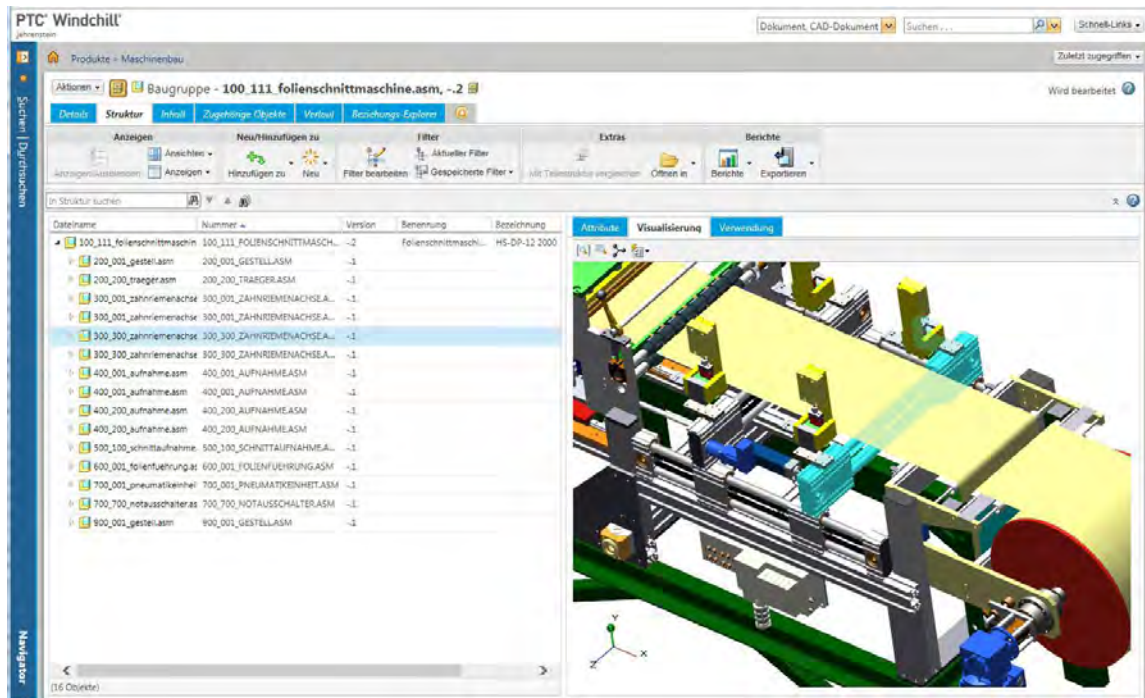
PTC® Windchill®
Jehrenstein

Dokument, CAD-Dokument | Suchen... | Schnell-Links

Suchen | Durchsuchen

Navigator

Produkte » Maschinenbau

Zuletzt zugegriffen

Aktionen | Baugruppe - 100_111_folienschnittmaschine.asm, -.2

Wird bearbeitet

Details | Struktur | Inhalt | Zugehörige Objekte | Verlauf | Beziehungs-Explorer

Anzeigen
Anzeigen/Ausblenden | Ansichten | Anzeigen

Neu/Hinzufügen zu
Hinzufügen zu | Neu

Filter
Filter bearbeiten | Aktueller Filter | Gespeicherte Filter

Extras
Mit Teilestruktur vergleichen | Öffnen in

Berichte
Berichte | Exportieren

In Struktur suchen

| Dateiname | Nummer | Version | Benennung | Bezeichnung |
|---|---|---|---|---|
| 100_111_folienschnittmaschin | 100_111_FOLIENSCHNITTMASCH... | -.2 | Folienschnittmaschi... | HS-DP-12 2000 |
| 200_001_gestell.asm | 200_001_GESTELL.ASM | -.1 | | |
| 200_200_traeger.asm | 200_200_TRAEGER.ASM | -.1 | | |
| 300_001_zahnriemenachse | 300_001_ZAHNRIEMENACHSE.A... | -.1 | | |
| 300_001_zahnriemenachse | 300_001_ZAHNRIEMENACHSE.A... | -.1 | | |
| 300_300_zahnriemenachse | 300_300_ZAHNRIEMENACHSE.A... | -.1 | | |
| 300_300_zahnriemenachse | 300_300_ZAHNRIEMENACHSE.A... | -.1 | | |
| 400_001_aufnahme.asm | 400_001_AUFNAHME.ASM | -.1 | | |
| 400_001_aufnahme.asm | 400_001_AUFNAHME.ASM | -.1 | | |
| 400_200_aufnahme.asm | 400_200_AUFNAHME.ASM | -.1 | | |
| 400_200_aufnahme.asm | 400_200_AUFNAHME.ASM | -.1 | | |
| 500_100_schnittaufnahme | 500_100_SCHNITTAUFNAHME.A... | -.1 | | |
| 600_001_folienfuehrung.as | 600_001_FOLIENFUEHRUNG.ASM | -.1 | | |
| 700_001_pneumatikeinheit | 700_001_PNEUMATIKEINHEIT.ASM | -.1 | | |
| 700_700_notausschalter.as | 700_700_NOTAUSSCHALTER.ASM | -.1 | | |
| 900_001_gestell.asm | 900_001_GESTELL.ASM | -.1 | | |

(16 Objekte)

Attribute | Visualisierung | Verwendung

Y
X
Z